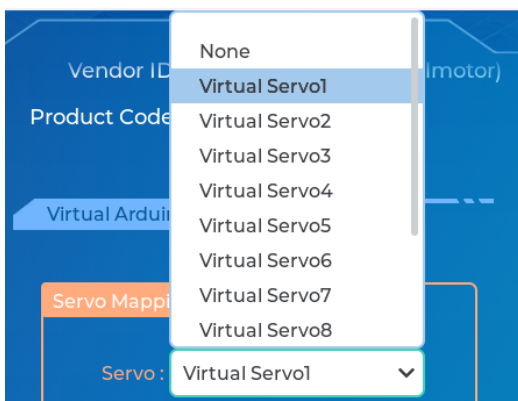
Vendor ID

lmotor)

Product Code

Virtual Ardui

Servo Mappi

None
Virtual Servo1
Virtual Servo2
Virtual Servo3
Virtual Servo4
Virtual Servo5
Virtual Servo6
Virtual Servo7
Virtual Servo8

Servo : Virtual Servo1